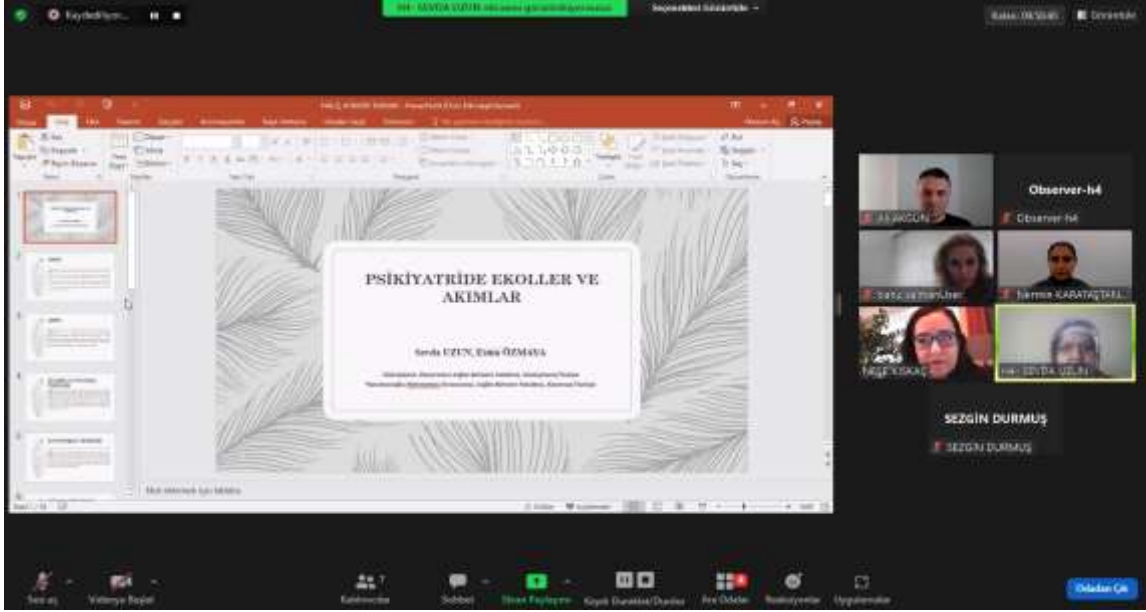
Kaydediliyor...

H4 - SEVDA UZUN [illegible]

Seçenekleri Görüntüle

Kalan: 00:50:45

Diğerleri

PSİKİYATRİDE EKOLLER VE AKIMLAR

Sevda UZUN, Esma ÖZMAYA

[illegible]

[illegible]

Not eklemek için tıklatın

Observer-h4

Ali AKGÜN

Observer-h4

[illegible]

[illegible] KARATAŞTAKİ

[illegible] KIRAÇ

H4 - SEVDA UZUN

SEZGİN DURMUŞ

SEZGİN DURMUŞ

Sesi aç

Videoyu Başlat

Katılımcılar 7

Sohbet

Ekran Paylaşımı

Kişisel Durumlar/Durdur

Alt Odalar

Reaksiyonlar

Uygulamalar

Odadan Çık